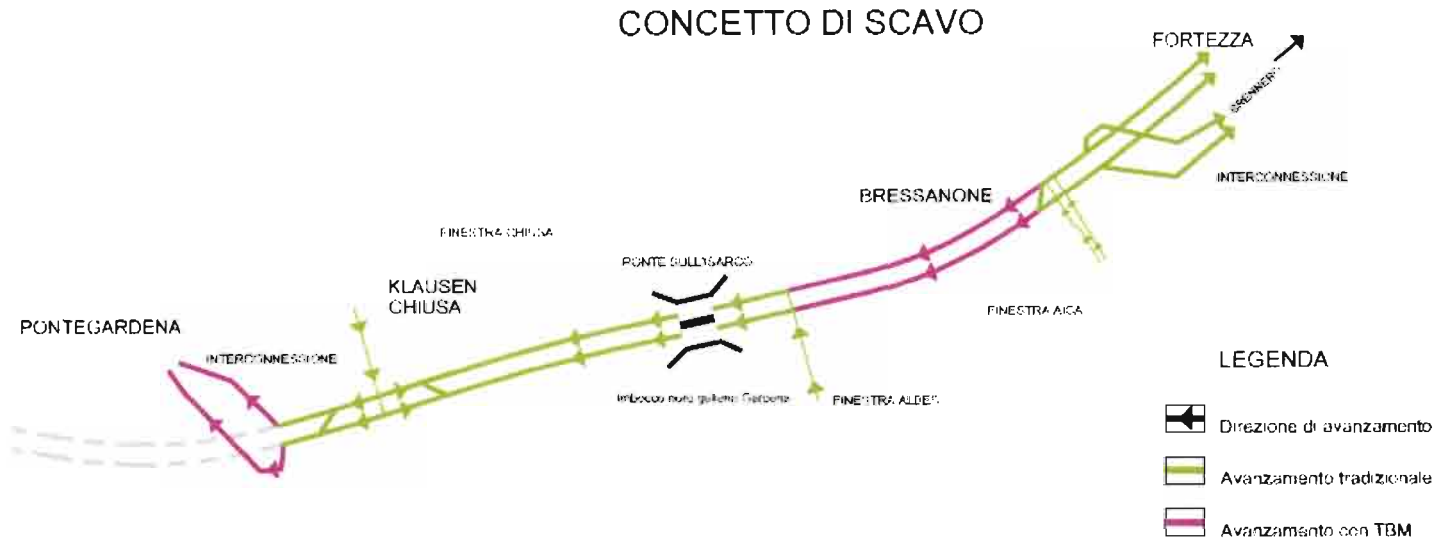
CONCETTO DI SCAVO

FORTEZZA

BRENNERO

INTERCONNESSIONE

BRESSANONE

FINESTRA CHIUSA

PONTE SULL'ISARCO

KLAUSEN
CHIUSA

FINESTRA AICA

PONTEGARDENA

INTERCONNESSIONE

Imbocco nuovo galleria Gardena

FINESTRA ALDES

LEGENDA

Direzione di avanzamento

Avanzamento tradizionale

Avanzamento con TBM